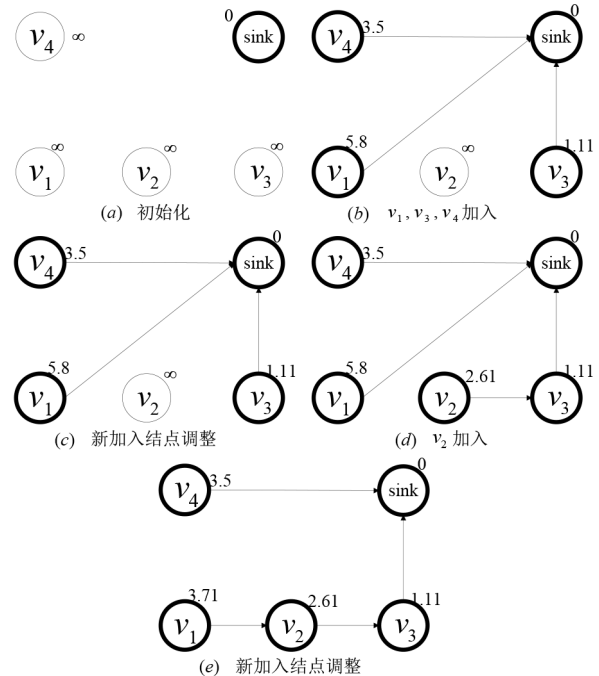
$v_4$ $\infty$
0 sink
$v_1$ $\infty$
$v_2$ $\infty$
$v_3$ $\infty$
(a) 初始化

$v_4$ 3.5
0 sink
5.8 $v_1$
$v_2$ $\infty$
1.11 $v_3$
(b) $v_1, v_3, v_4$ 加入

$v_4$ 3.5
0 sink
5.8 $v_1$
$v_2$ $\infty$
1.11 $v_3$
(c) 新加入结点调整

$v_4$ 3.5
0 sink
5.8 $v_1$
2.61 $v_2$
1.11 $v_3$
(d) $v_2$ 加入

$v_4$ 3.5
0 sink
3.71 $v_1$
2.61 $v_2$
1.11 $v_3$
(e) 新加入结点调整